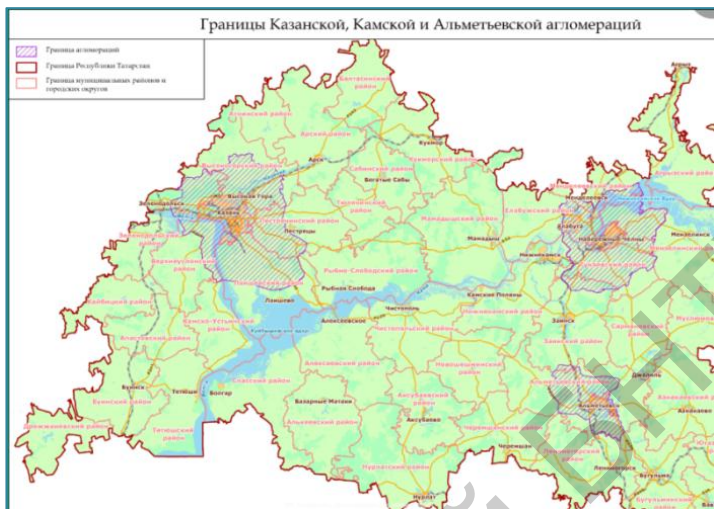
Границы Казанской, Камской и Альметьевской агломераций

Граница агломераций
Граница Республики Татарстан
Граница муниципальных районов и городских округов

Высокая Гора
Казань
Пестрецы
Арск
Кукмор
Богатые Сабы
Мамадыш
Рыбная Слобода
Лаишево
Алексеевское
Чистополь
Камские Поляны
Нижнекамск
Набережные Челны
Менделеевск
Елабуга
Мензелинск
Заинск
Альметьевск
Лениногорск
Болгар
Тетюши
Буинск
Апастово
Базарные Матаки
Аксубаево
Нурлат
Черемшан
Бугульма
Азнакаево
Джалиль
Агрыз
Зеленодольск
Рыбно-Слободский район
Арский район
Сабинский район
Тюлячинский район
Кукморский район
Мамадышский район
Пестречинский район
Высокогорский район
Лаишевский район
Алексеевский район
Чистопольский район
Нижнекамский район
Заинский район
Альметьевский район
Аксубаевский район
Нурлатский район
Алькеевский район
Спасский район
Тетюшский район
Буинский район
Апастовский район
Кайбицкий район
Верхнеуслонский район
Камско-Устьинский район
Дрожжановский район
Новошешминский район
Черемшанский район
Лениногорский район
Бугульминский район
Елабужский район
Мензелинский район
Муслюмовский район
Сармановский район
Азнакаевский район
Атнинский район
Балтасинский район
Зеленодольский район